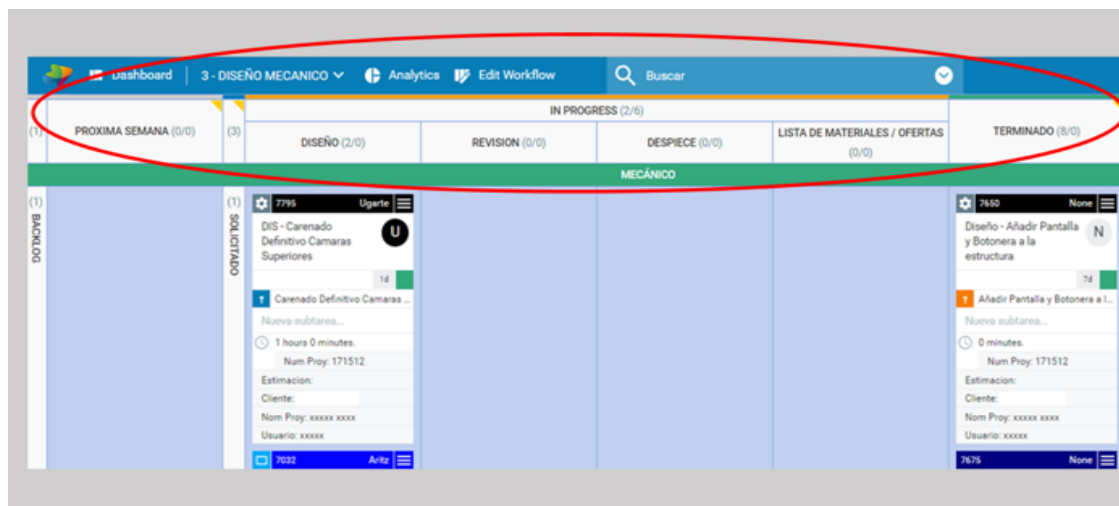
Dashboard | 3 - DISEÑO MECANICO Analytics Edit Workflow Buscar

(1) PROXIMA SEMANA (0/0)

(3) IN PROGRESS (2/6)

DISEÑO (2/0)

REVISION (0/0)

DESPIECE (0/0)

LISTA DE MATERIALES / OFERTAS (0/0)

TERMINADO (8/0)

MECÁNICO

(1) BACKLOG

(1) SOLICITADO

7795 Ugarte

DIS - Carenado Definitivo Camaras Superiores

U

1d

Carenado Definitivo Camaras ...

Nueva subtarea...

1 hours 0 minutes.

Num Proy: 171512

Estimacion:

Cliente:

Nom Proy: xxxxx xxxx

Usuario: xxxxx

7032 Aritz

7650 None

Diseño - Añadir Pantalla y Botonera a la estructura

N

7d

Añadir Pantalla y Botonera a l...

Nueva subtarea...

0 minutes.

Num Proy: 171512

Estimacion:

Cliente:

Nom Proy: xxxxx xxxx

Usuario: xxxxx

7675 None